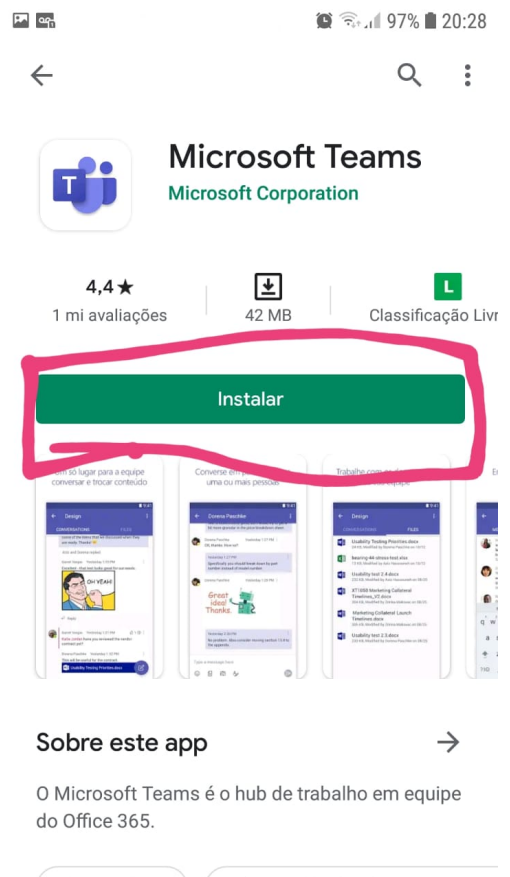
97% 20:28

Microsoft Teams
Microsoft Corporation

4,4 ★
1 mi avaliações

42 MB

L
Classificação Livr

Instalar

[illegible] lugar para a equipe conversar e trocar conteúdo

Converse em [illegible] uma ou mais pessoas

Trabalhe com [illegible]

Design
CONVERSATIONS FILES

Donna Paschke

OH YEAH!

Great idea! Thanks.

Design
CONVERSATIONS FILES
Usability Testing Priorities.docx
Bearing 44 stress test.xlsx
Usability test 2.4.docx
XT1000 Marketing Collateral Timelines_V2.docx
Marketing Collateral Launch Timelines.docx
Usability test 2.3.docx

Sobre este app

O Microsoft Teams é o hub de trabalho em equipe do Office 365.